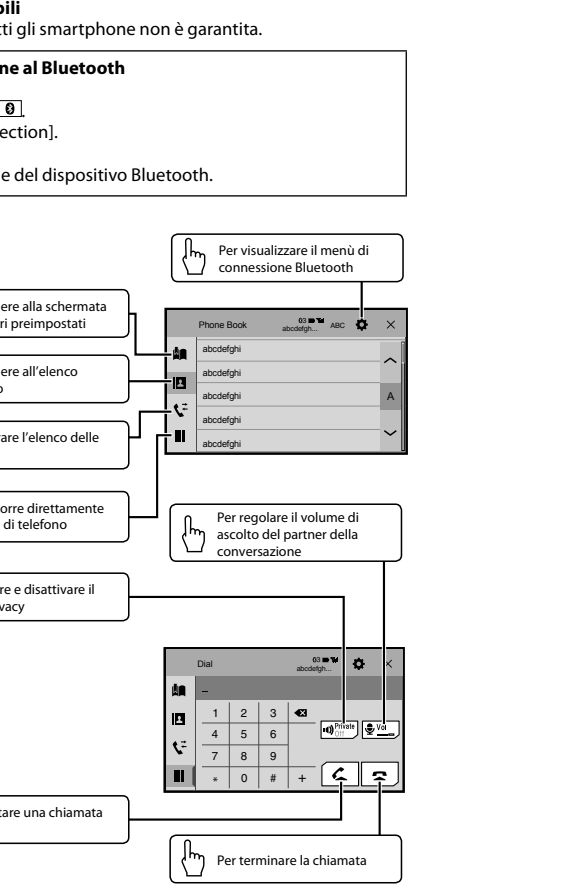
bili
tti gli smartphone non è garantita.

ne al Bluetooth

ection].

e del dispositivo Bluetooth.

Per visualizzare il menù di connessione Bluetooth

ere alla schermata ri preimpostati

ere all'elenco o

are l'elenco delle

orre direttamente di telefono

Phone Book
abcdefgh...
ABC
abcdefghi
abcdefghi
abcdefghi
abcdefghi
abcdefghi
A

Per regolare il volume di ascolto del partner della conversazione

re e disattivare il vacy

Dial
abcdefgh...
–
| 1 | 2 | 3 |
|---|---|---|
| 4 | 5 | 6 |
| 7 | 8 | 9 |
| * | 0 | # |
+
Private Off
Vol

tare una chiamata

Per terminare la chiamata